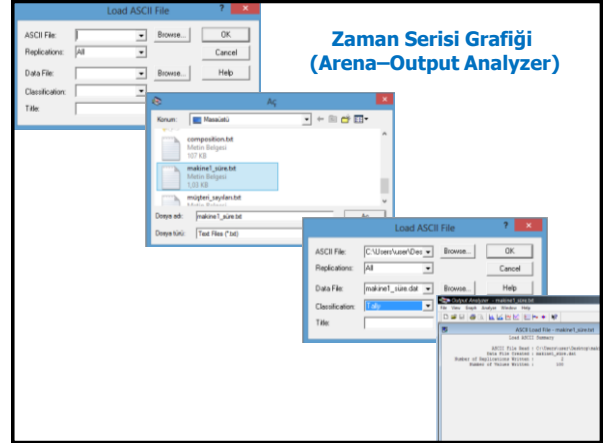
Zaman Serisi Grafiği
(Arena–Output Analyzer)

Load ASCII File
ASCII File:
Browse...
OK
Replications: All
Cancel
Data File:
Browse...
Help
Classification:
Title:

Aç
Konum: Masaüstü
composition.txt
Metin Belgesi
107 KB
makine1_süre.txt
Metin Belgesi
1,03 KB
müşteri_sayıları.txt
Dosya adı: makine1_süre.txt
Aç
Dosya türü: Text Files (*.txt)

Load ASCII File
ASCII File: C:\Users\user\Des
Browse...
OK
Replications: All
Cancel
Data File: makine1_süre.dat
Browse...
Help
Classification: Tally
Title:

Output Analyzer - makine1_süre.txt
File View Graph Analyze Window Help
ASCII Load File - makine1_süre.txt
Load ASCII Summary
ASCII File Read : C:\Users\user\Desktop\mak
Data File Created : makine1_süre.dat
Number of Replications Written : 1
Number of Values Written : 100